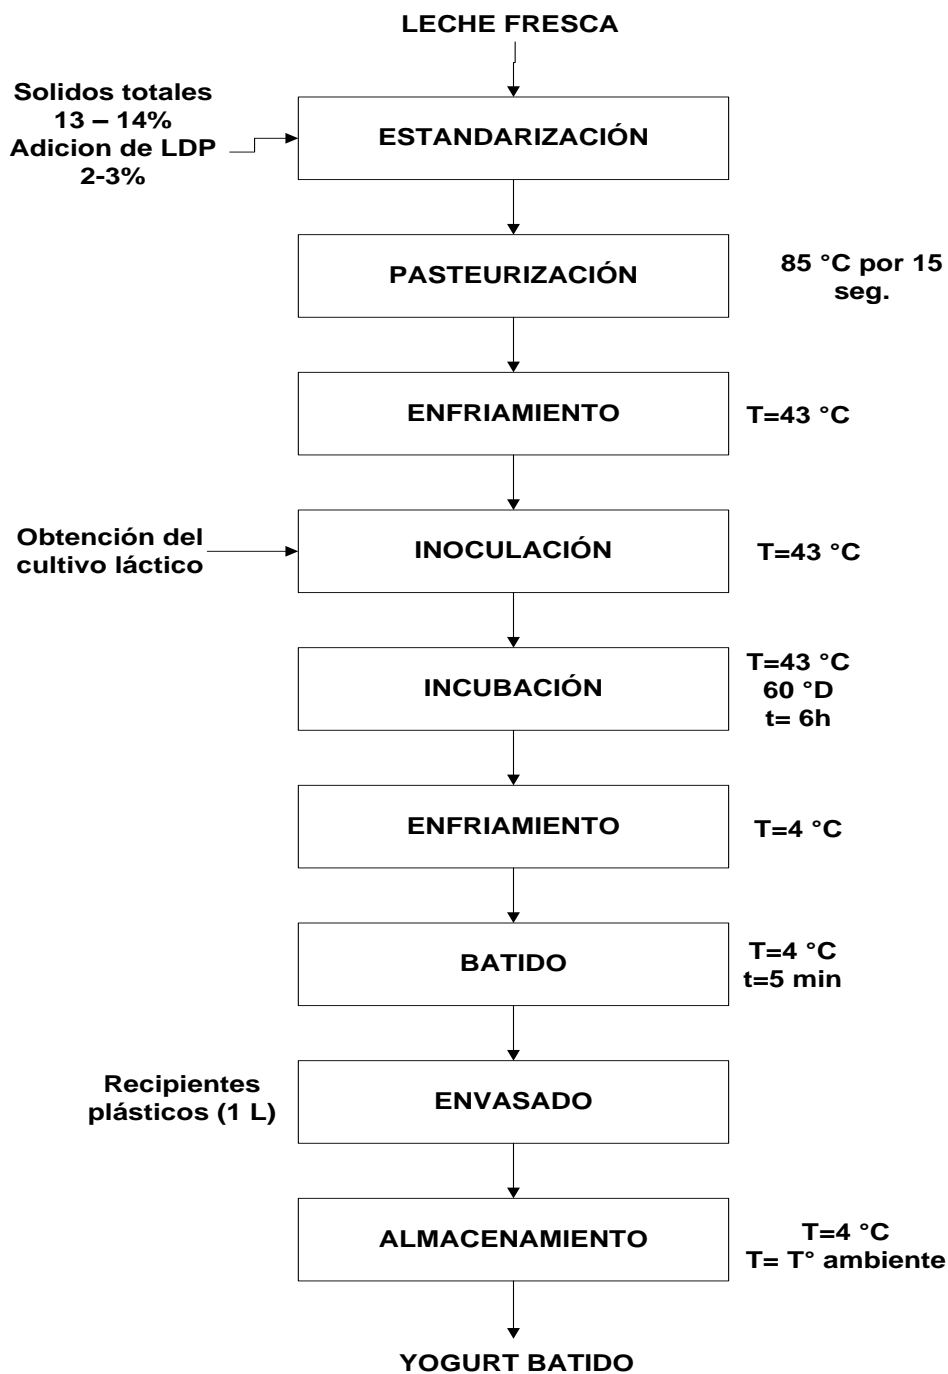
LECHE FRESCA

Solidos totales 13 – 14% Adicion de LDP 2-3%

ESTANDARIZACIÓN

PASTEURIZACIÓN

85 °C por 15 seg.

ENFRIAMIENTO

T=43 °C

Obtención del cultivo láctico

INOCULACIÓN

T=43 °C

INCUBACIÓN

T=43 °C
60 °D
t= 6h

ENFRIAMIENTO

T=4 °C

BATIDO

T=4 °C
t=5 min

Recipientes plásticos (1 L)

ENVASADO

ALMACENAMIENTO

T=4 °C
T= T° ambiente

YOGURT BATIDO